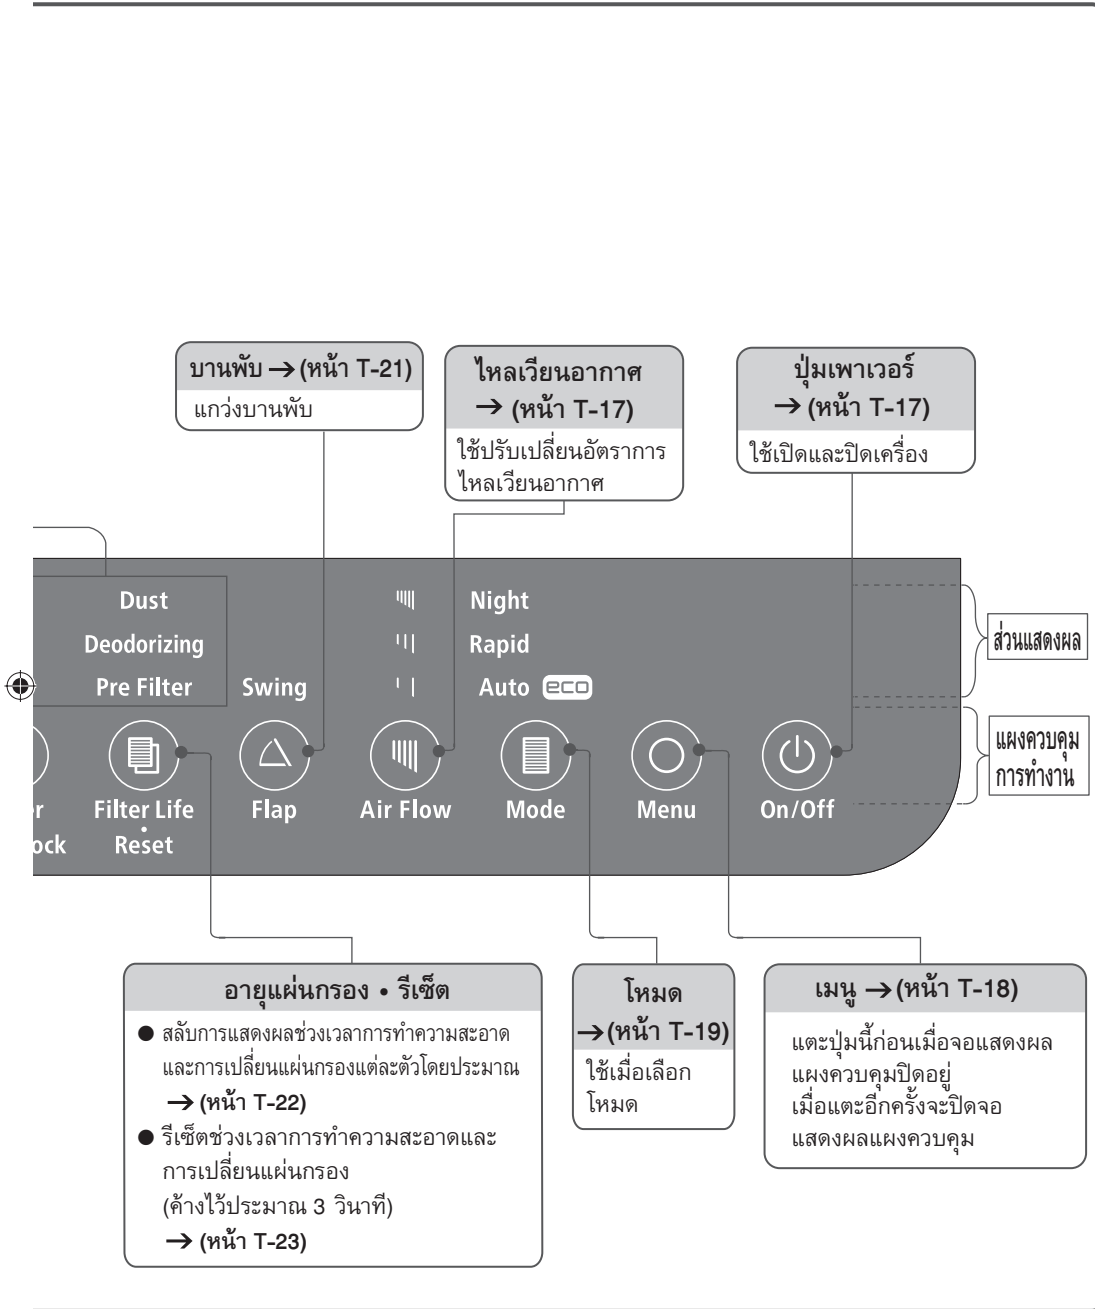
บานพับ → (หน้า T-21)
แกว่งบานพับ

ไหลเวียนอากาศ
→ (หน้า T-17)
ใช้ปรับเปลี่ยนอัตราการไหลเวียนอากาศ

ปุ่มเพาเวอร์
→ (หน้า T-17)
ใช้เปิดและปิดเครื่อง

Dust
Deodorizing
Pre Filter
Swing
Night
Rapid
Auto eco

ส่วนแสดงผล

แผงควบคุมการทำงาน

r
ock
Filter Life
•
Reset
Flap
Air Flow
Mode
Menu
On/Off

อายุแผ่นกรอง • รีเซ็ต
● สลับการแสดงผลช่วงเวลาการทำความสะอาดและการเปลี่ยนแผ่นกรองแต่ละตัวโดยประมาณ
→ (หน้า T-22)
● รีเซ็ตช่วงเวลาการทำความสะอาดและการเปลี่ยนแผ่นกรอง
(ค้างไว้ประมาณ 3 วินาที)
→ (หน้า T-23)

โหมด
→ (หน้า T-19)
ใช้เมื่อเลือกโหมด

เมนู → (หน้า T-18)
แตะปุ่มนี้ก่อนเมื่อจอแสดงผลแผงควบคุมปิดอยู่
เมื่อแตะอีกครั้งจะปิดจอแสดงผลแผงควบคุม